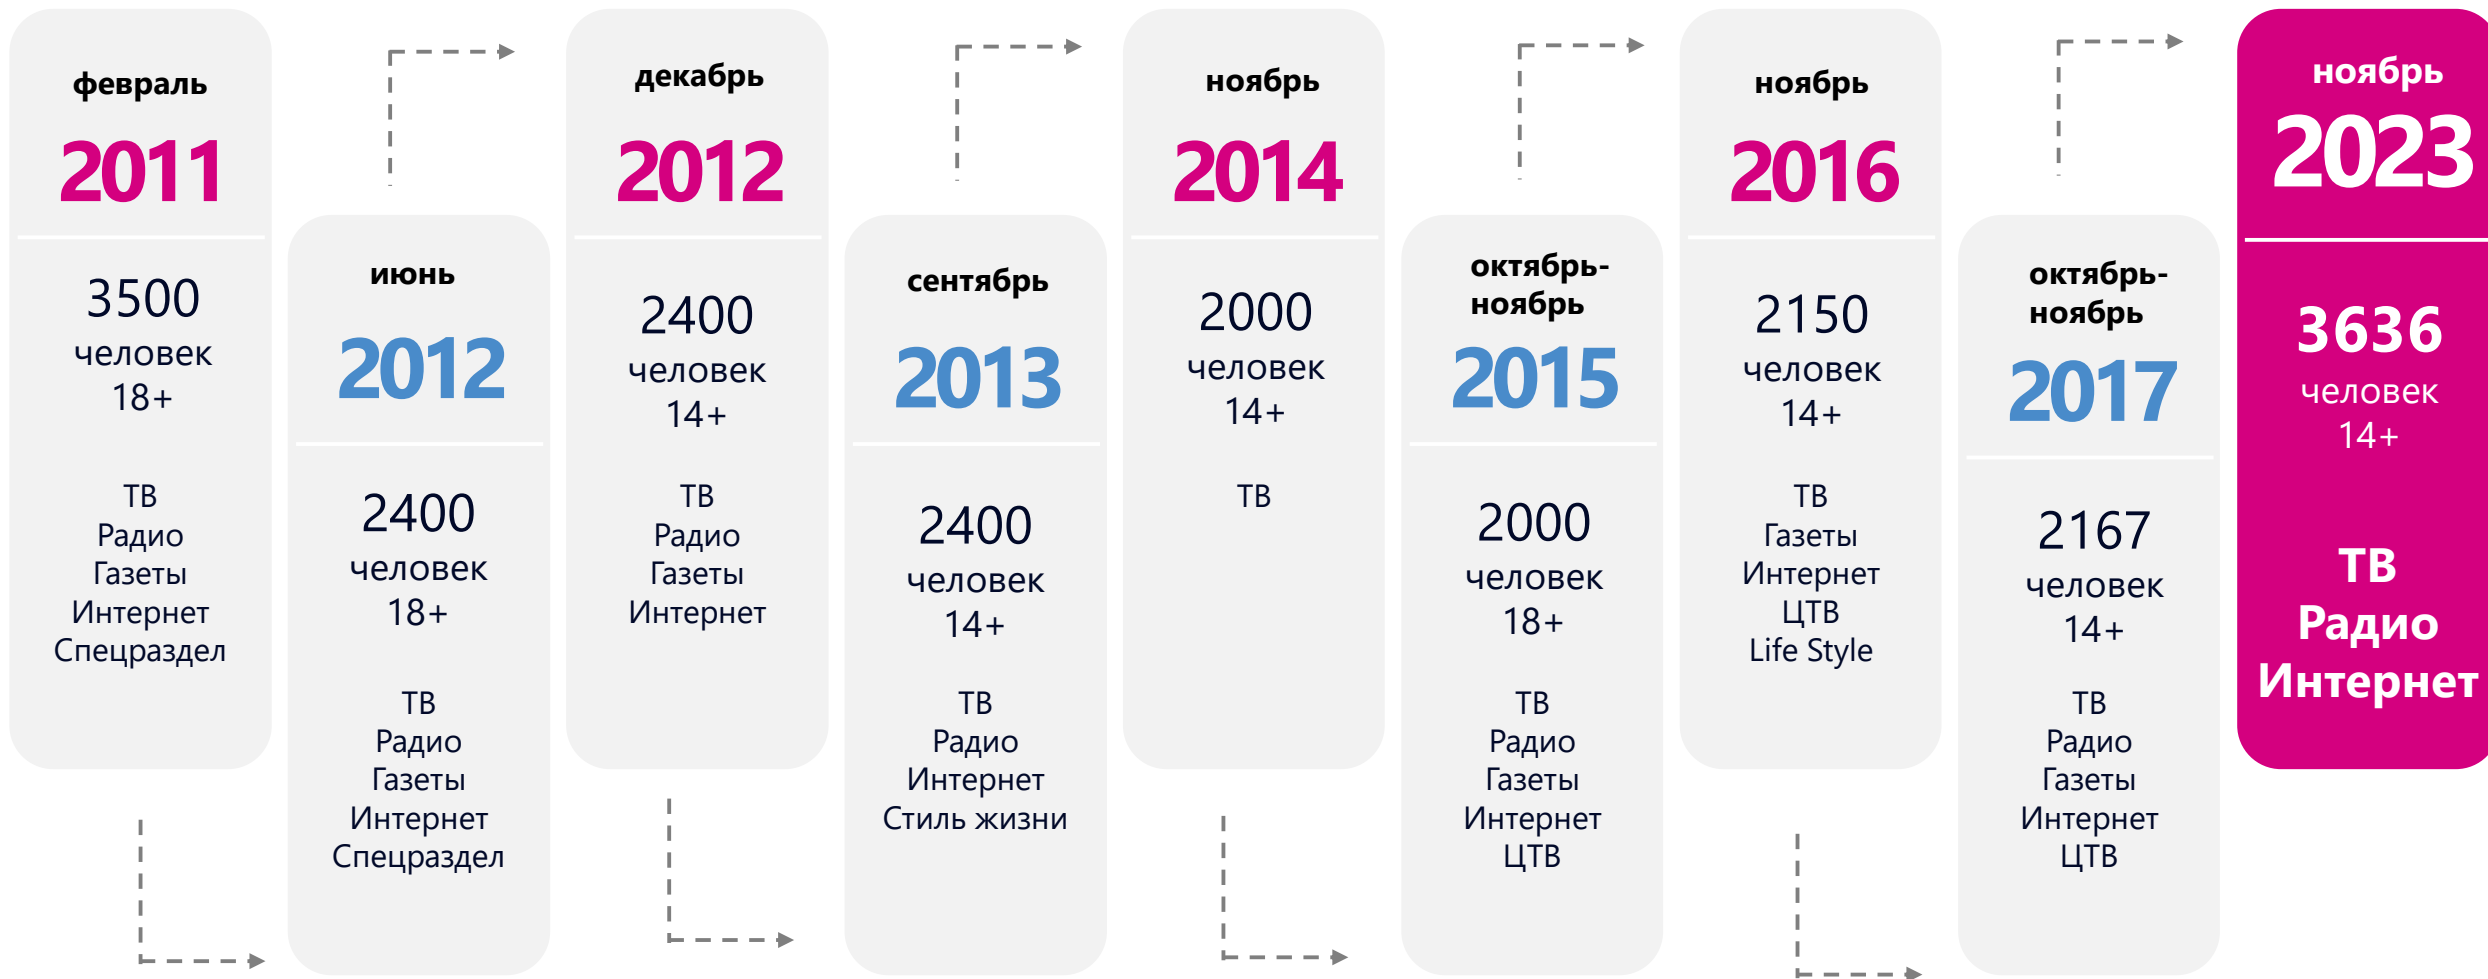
февраль
2011
3500
человек
18+
ТВ
Радио
Газеты
Интернет
Спецраздел

июнь
2012
2400
человек
18+
ТВ
Радио
Газеты
Интернет
Спецраздел

декабрь
2012
2400
человек
14+
ТВ
Радио
Газеты
Интернет

сентябрь
2013
2400
человек
14+
ТВ
Радио
Интернет
Стиль жизни

ноябрь
2014
2000
человек
14+
ТВ

октябрь-ноябрь
2015
2000
человек
18+
ТВ
Радио
Газеты
Интернет
ЦТВ

ноябрь
2016
2150
человек
14+
ТВ
Газеты
Интернет
ЦТВ
Life Style

октябрь-ноябрь
2017
2167
человек
14+
ТВ
Радио
Газеты
Интернет
ЦТВ

ноябрь
2023
3636
человек
14+
ТВ
Радио
Интернет